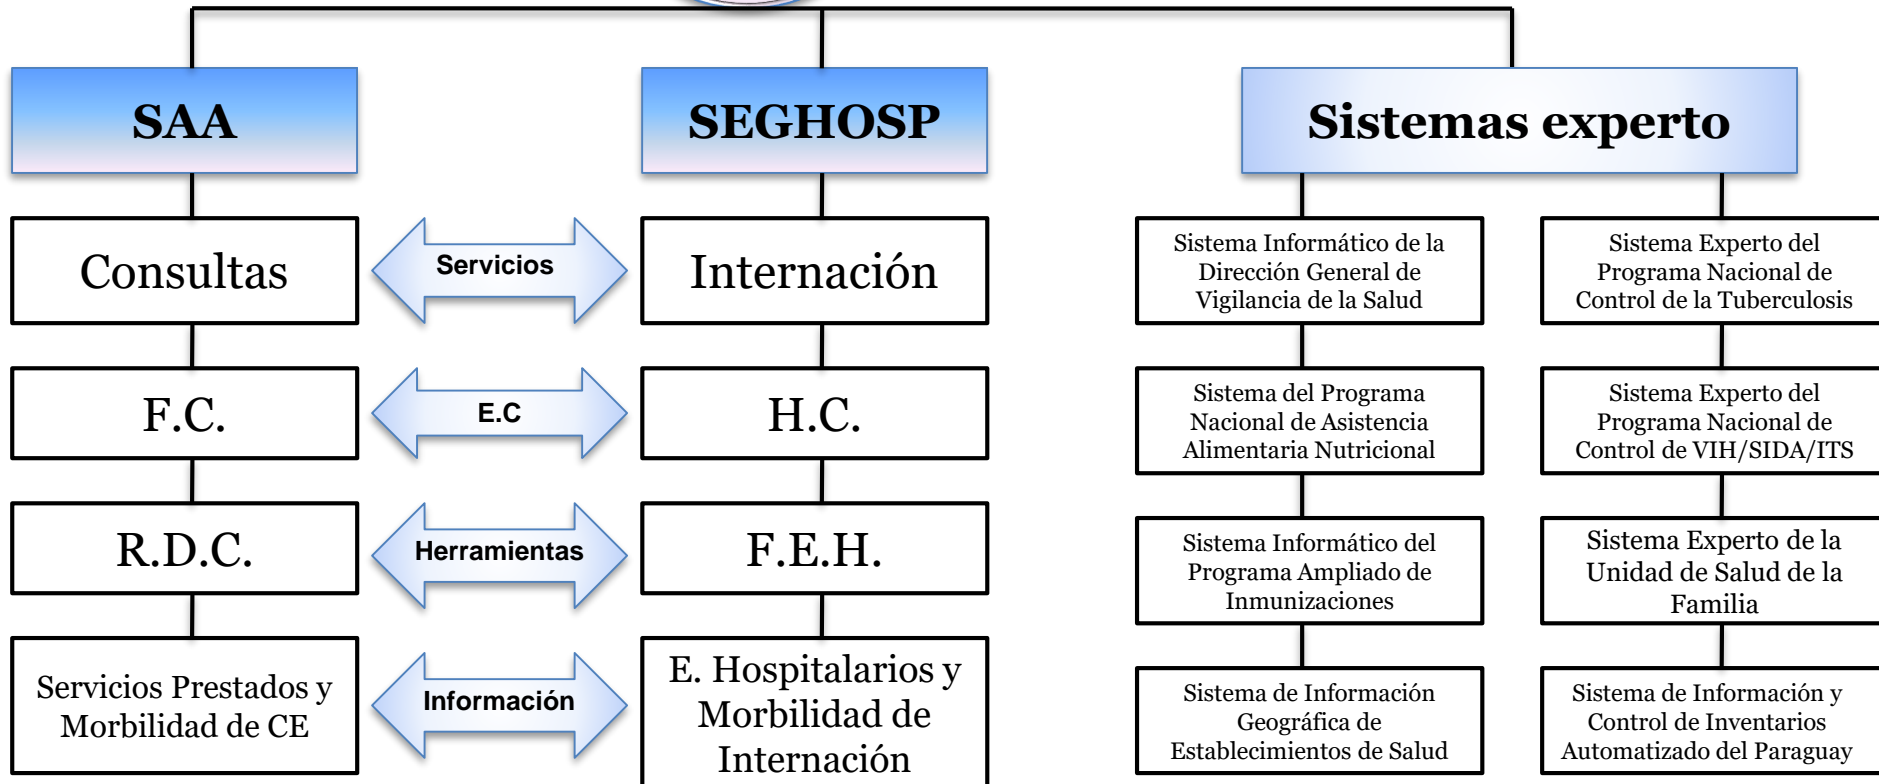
SAA

SEGHOSP

Sistemas experto

Consultas

Servicios

Internación

F.C.

E.C

H.C.

R.D.C.

Herramientas

F.E.H.

Servicios Prestados y Morbilidad de CE

Información

E. Hospitalarios y Morbilidad de Internación

Sistema Informático de la Dirección General de Vigilancia de la Salud

Sistema del Programa Nacional de Asistencia Alimentaria Nutricional

Sistema Informático del Programa Ampliado de Inmunizaciones

Sistema de Información Geográfica de Establecimientos de Salud

Sistema Experto del Programa Nacional de Control de la Tuberculosis

Sistema Experto del Programa Nacional de Control de VIH/SIDA/ITS

Sistema Experto de la Unidad de Salud de la Familia

Sistema de Información y Control de Inventarios Automatizado del Paraguay